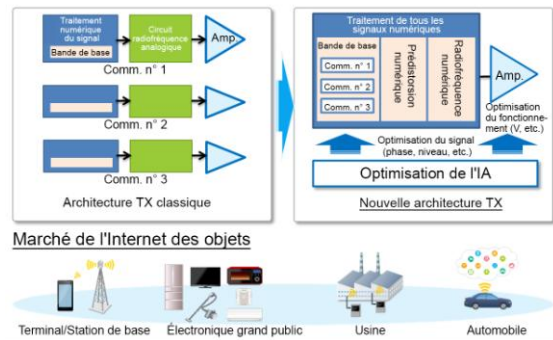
Traitement numérique du signal
Bande de base
Circuit radiofréquence analogique
Amp.
Comm. n° 1
Comm. n° 2
Comm. n° 3
Architecture TX classique

Traitement de tous les signaux numériques
Bande de base
Comm. n° 1
Comm. n° 2
Comm. n° 3
Prédistorsion numérique
Radiofréquence numérique
Amp.
Optimisation du fonctionnement (V, etc.)
Optimisation du signal (phase, niveau, etc.)
Optimisation de l'IA
Nouvelle architecture TX

Marché de l'Internet des objets
Terminal/Station de base
Électronique grand public
Usine
Automobile